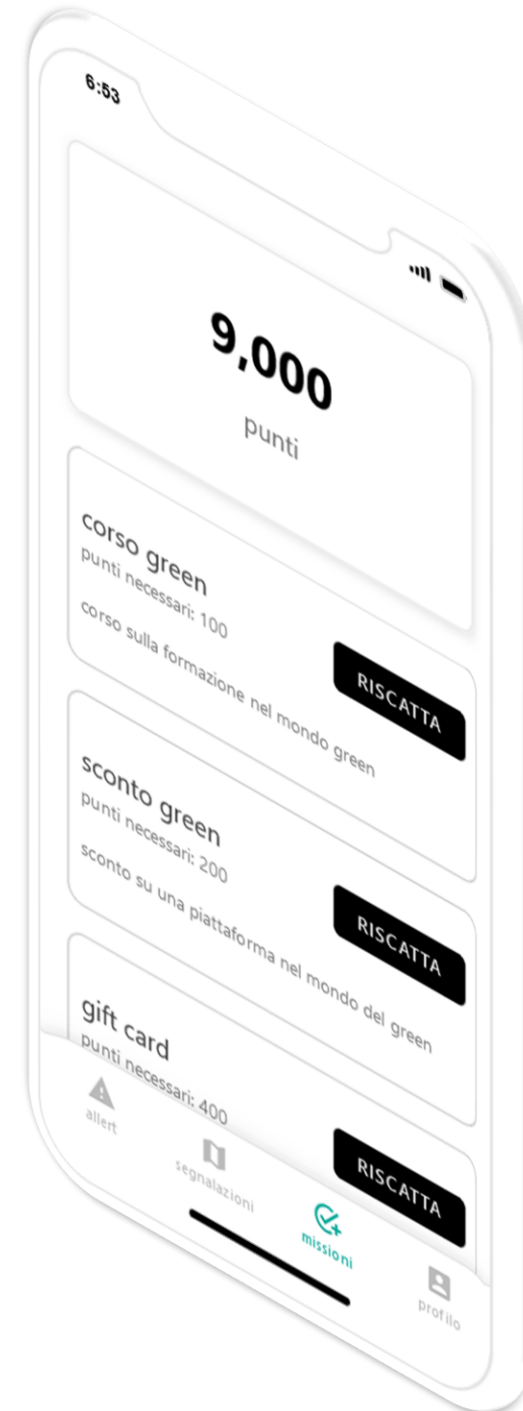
6:53

9,000
punti

corso green
punti necessari: 100
corso sulla formazione nel mondo green
RISCATTA

sconto green
punti necessari: 200
sconto su una piattaforma nel mondo del green
RISCATTA

gift card
punti necessari: 400
RISCATTA

allert
segnalazioni
missioni
profilo